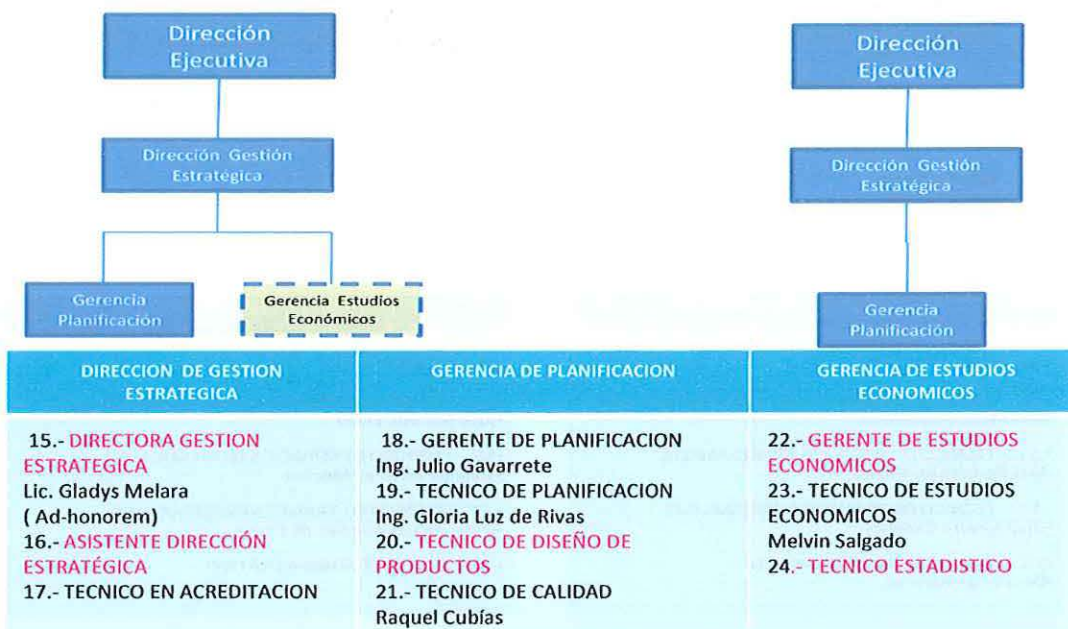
Dirección Ejecutiva

Dirección Gestión Estratégica

Gerencia Planificación

Gerencia Estudios Económicos

Dirección Ejecutiva

Dirección Gestión Estratégica

Gerencia Planificación

| DIRECCION DE GESTION ESTRATEGICA | GERENCIA DE PLANIFICACION | GERENCIA DE ESTUDIOS ECONOMICOS |
|---|---|---|
| 15.- DIRECTORA GESTION ESTRATEGICA Lic. Gladys Melara ( Ad-honorem) 16.- ASISTENTE DIRECCIÓN ESTRATÉGICA 17.- TECNICO EN ACREDITACION | 18.- GERENTE DE PLANIFICACION Ing. Julio Gavarrete 19.- TECNICO DE PLANIFICACION Ing. Gloria Luz de Rivas 20.- TECNICO DE DISEÑO DE PRODUCTOS 21.- TECNICO DE CALIDAD Raquel Cubías | 22.- GERENTE DE ESTUDIOS ECONOMICOS 23.- TECNICO DE ESTUDIOS ECONOMICOS Melvin Salgado 24.- TECNICO ESTADISTICO |